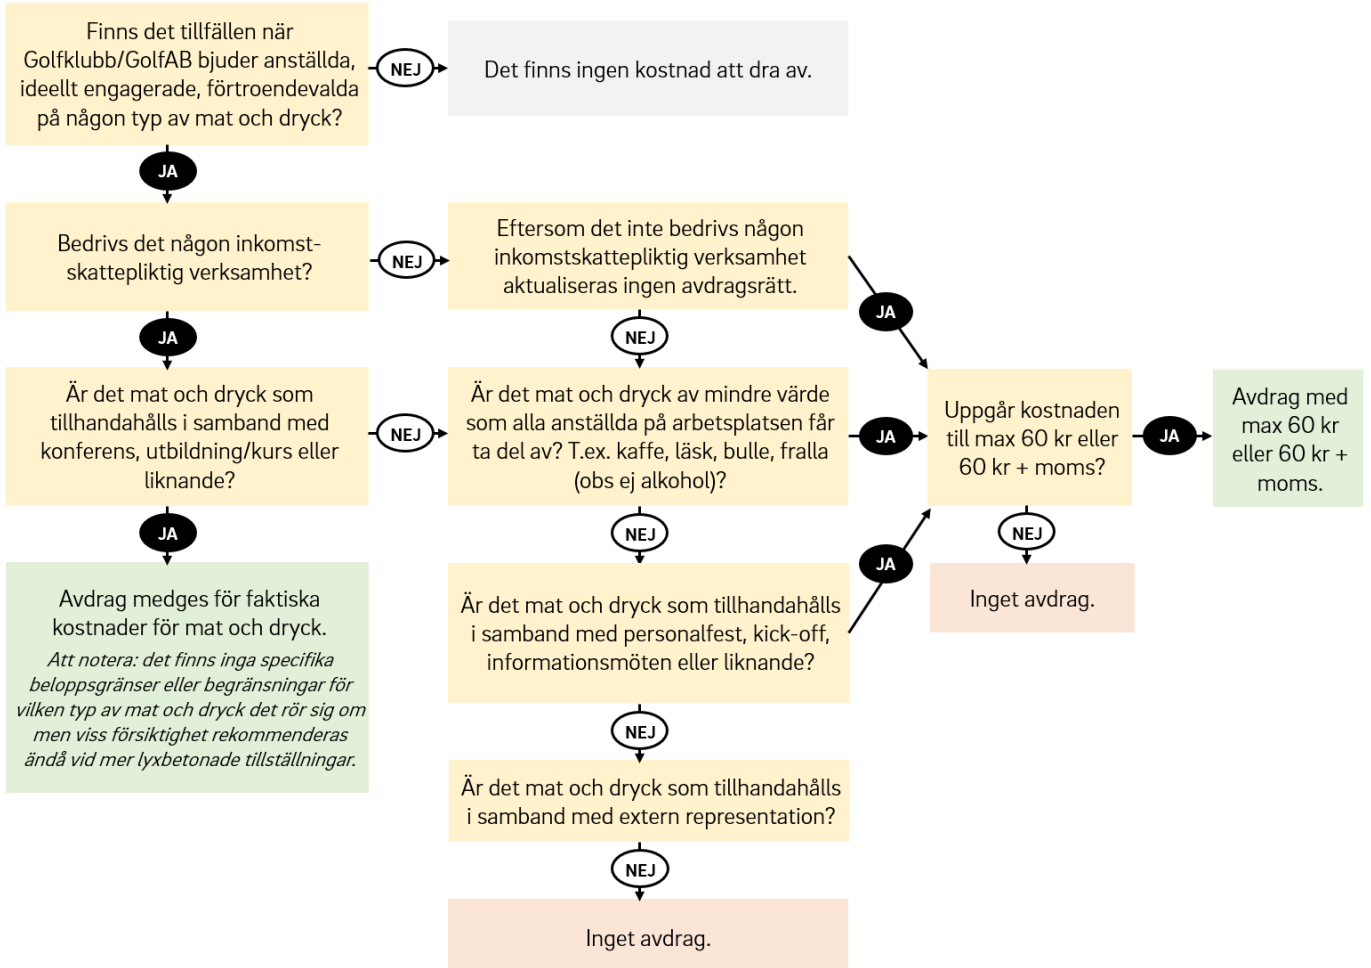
Finns det tillfällen när Golfklubb/GolfAB bjuder anställda, ideellt engagerade, förtroendevalda på någon typ av mat och dryck?

NEJ

Det finns ingen kostnad att dra av.

JA

Bedrivs det någon inkomstskattepliktig verksamhet?

NEJ

Eftersom det inte bedrivs någon inkomstskattepliktig verksamhet aktualiseras ingen avdragsrätt.

JA

JA

NEJ

Är det mat och dryck som tillhandahålls i samband med konferens, utbildning/kurs eller liknande?

NEJ

Är det mat och dryck av mindre värde som alla anställda på arbetsplatsen får ta del av? T.ex. kaffe, läsk, bulle, fralla (obs ej alkohol)?

JA

Uppgår kostnaden till max 60 kr eller 60 kr + moms?

JA

Avdrag med max 60 kr eller 60 kr + moms.

JA

NEJ

NEJ

JA

Avdrag medges för faktiska kostnader för mat och dryck.

Att notera: det finns inga specifika beloppsgränser eller begränsningar för vilken typ av mat och dryck det rör sig om men viss försiktighet rekommenderas ändå vid mer lyxbetonade tillställningar.

Inget avdrag.

Är det mat och dryck som tillhandahålls i samband med personalfest, kick-off, informationsmöten eller liknande?

NEJ

Är det mat och dryck som tillhandahålls i samband med extern representation?

NEJ

Inget avdrag.